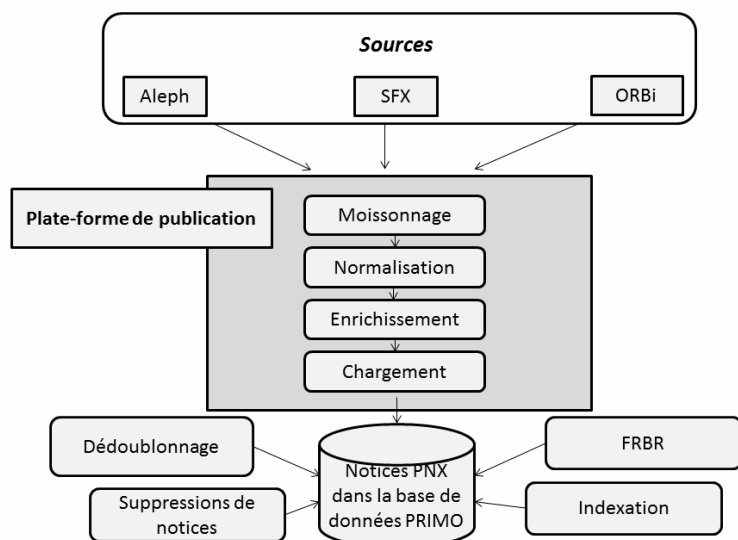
Sources

Aleph

SFX

ORBi

Plate-forme de publication

Moissonnage

Normalisation

Enrichissement

Chargement

Dédoublonnage

FRBR

Notices PNX dans la base de données PRIMO

Suppressions de notices

Indexation